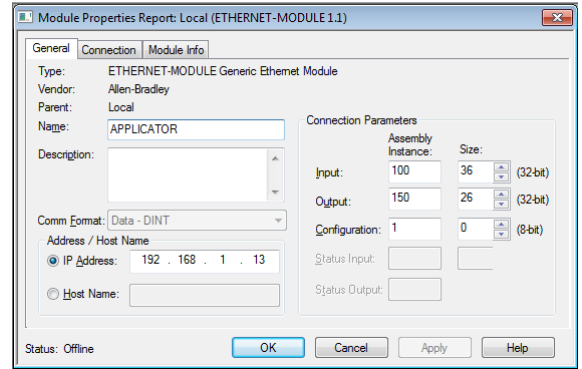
Module Properties Report: Local (ETHERNET-MODULE 1.1)

General | Connection | Module Info

Type: ETHERNET-MODULE Generic Ethernet Module
Vendor: Allen-Bradley
Parent: Local
Name: APPLICATOR
Description:

Comm Format: Data - DINT

Address / Host Name
IP Address: 192 . 168 . 1 . 13
Host Name:

Connection Parameters

| | Assembly Instance: | Size: | |
|---|---|---|---|
| Input: | 100 | 36 | (32-bit) |
| Output: | 150 | 26 | (32-bit) |
| Configuration: | 1 | 0 | (8-bit) |
| Status Input: | | | |
| Status Output: | | | |

Status: Offline

OK | Cancel | Apply | Help